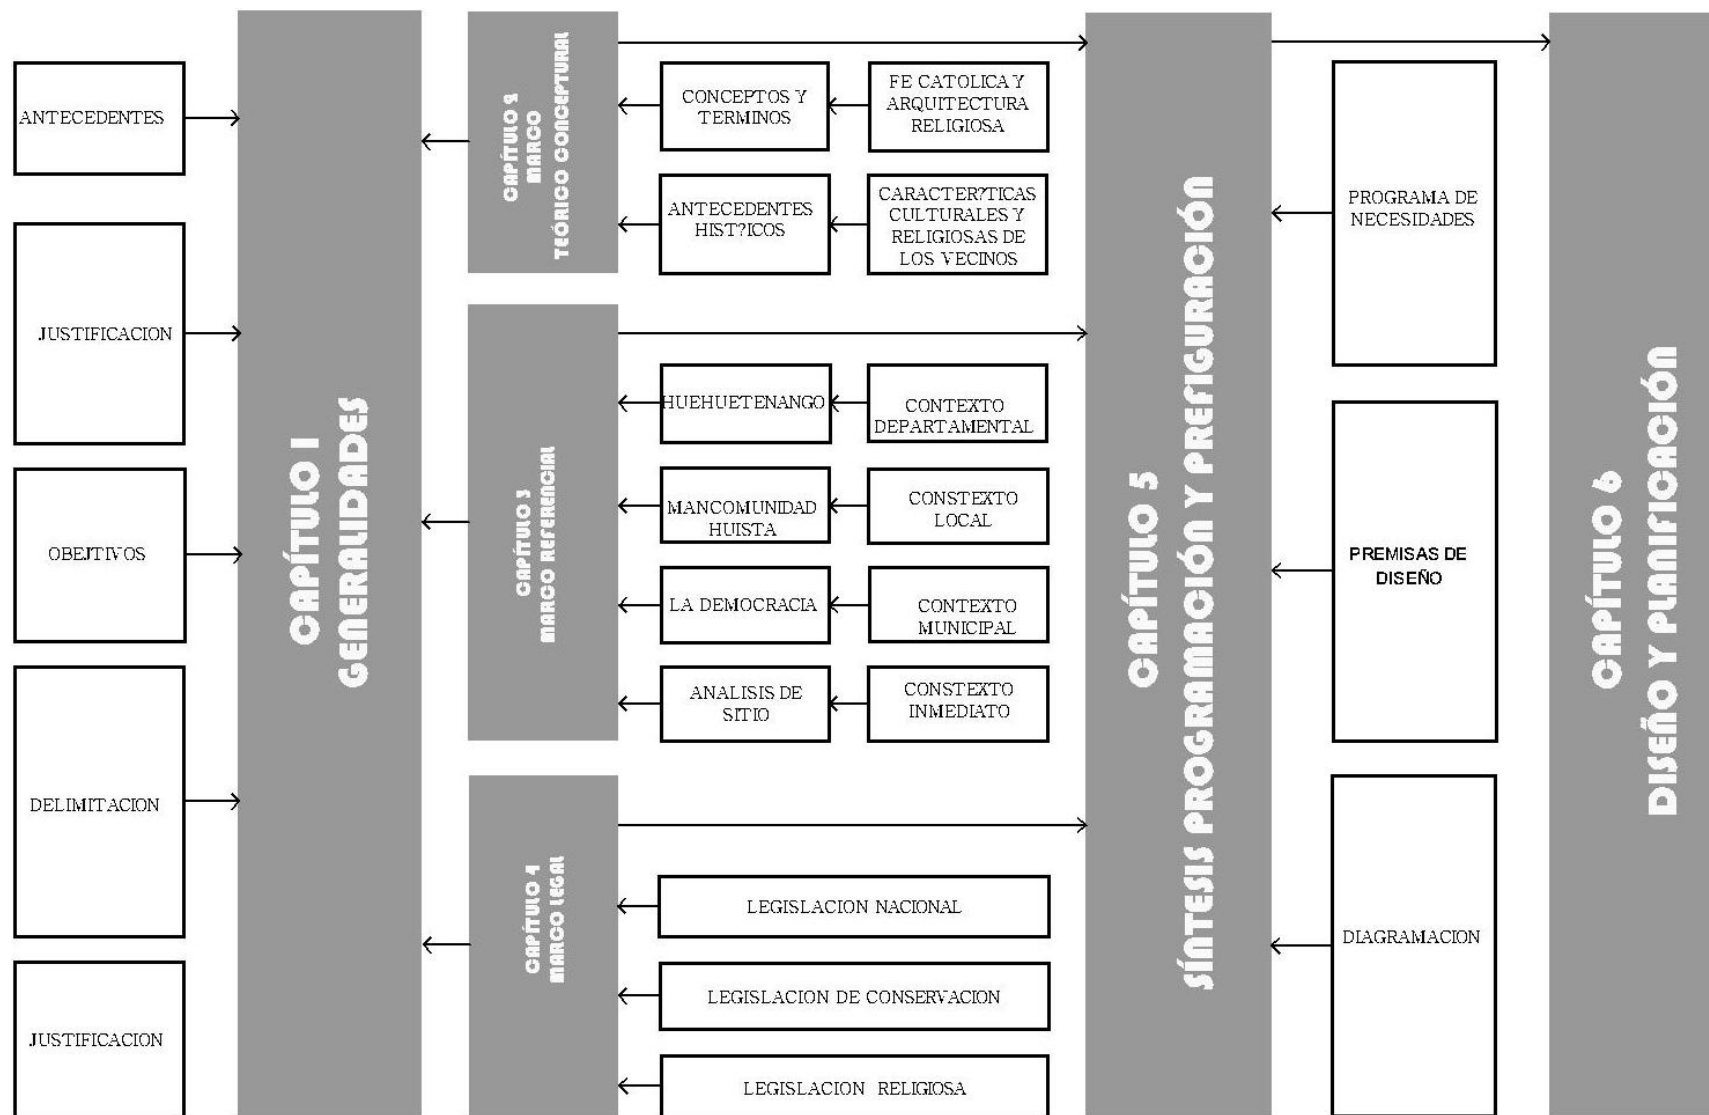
ANTECEDENTES

JUSTIFICACION

OBEJTIVOS

DELIMITACION

JUSTIFICACION

CAPÍTULO I
GENERALIDADES

CAPÍTULO 2
MARCO
TEÓRICO CONCEPTUAL

CONCEPTOS Y TERMINOS

FE CATOLICA Y ARQUITECTURA RELIGIOSA

ANTECEDENTES HIST?ICOS

CARACTER?TICAS CULTURALES Y RELIGIOSAS DE LOS VECINOS

CAPÍTULO 3
MARCO REFERENCIAL

HUEHUETENANGO

CONTEXTO DEPARTAMENTAL

MANCOMUNIDAD HUISTA

CONSTEXTO LOCAL

LA DEMOCRACIA

CONTEXTO MUNICIPAL

ANALISIS DE SITIO

CONSTEXTO INMEDIATO

CAPÍTULO 4
MARCO LEGAL

LEGISLACION NACIONAL

LEGISLACION DE CONSERVACION

LEGISLACION RELIGIOSA

CAPÍTULO 5
SÍNTESIS PROGRAMACIÓN Y PREFIGURACIÓN

PROGRAMA DE NECESIDADES

PREMISAS DE DISEÑO

DIAGRAMACION

CAPÍTULO 6
DISEÑO Y PLANIFICACIÓN